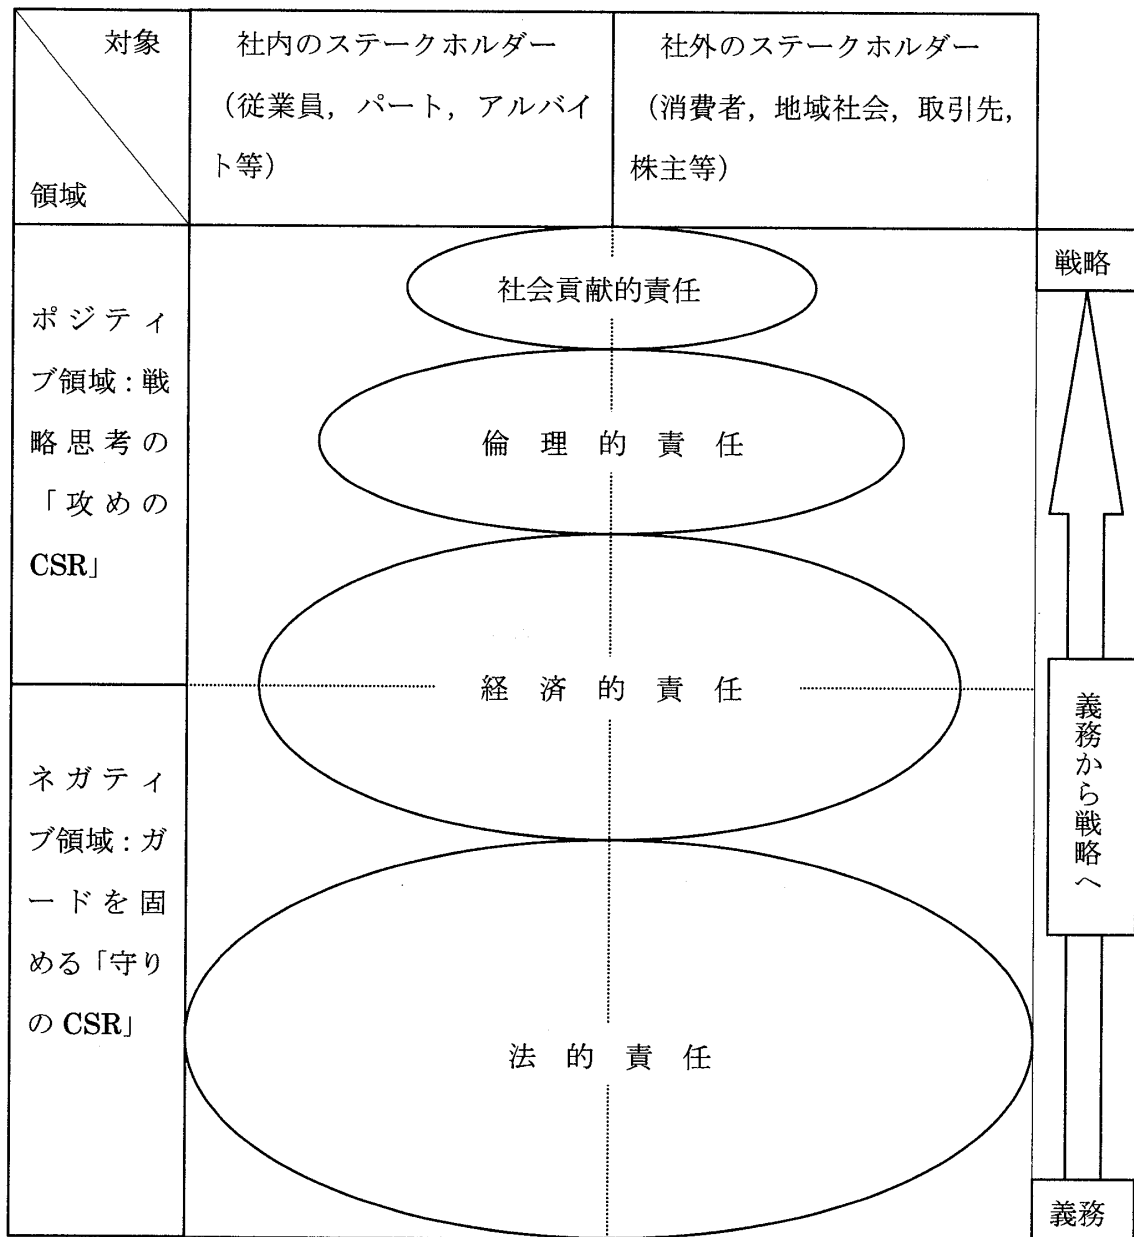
| 対象 / 領域 | 社内のステークホルダー（従業員，パート，アルバイト等） | 社外のステークホルダー（消費者，地域社会，取引先，株主等） |
|---|---|---|

戦略

ポジティブ領域：戦略思考の「攻めのCSR」

社会貢献的責任

倫理的責任

経済的責任

ネガティブ領域：ガードを固める「守りのCSR」

法的責任

義務から戦略へ

義務